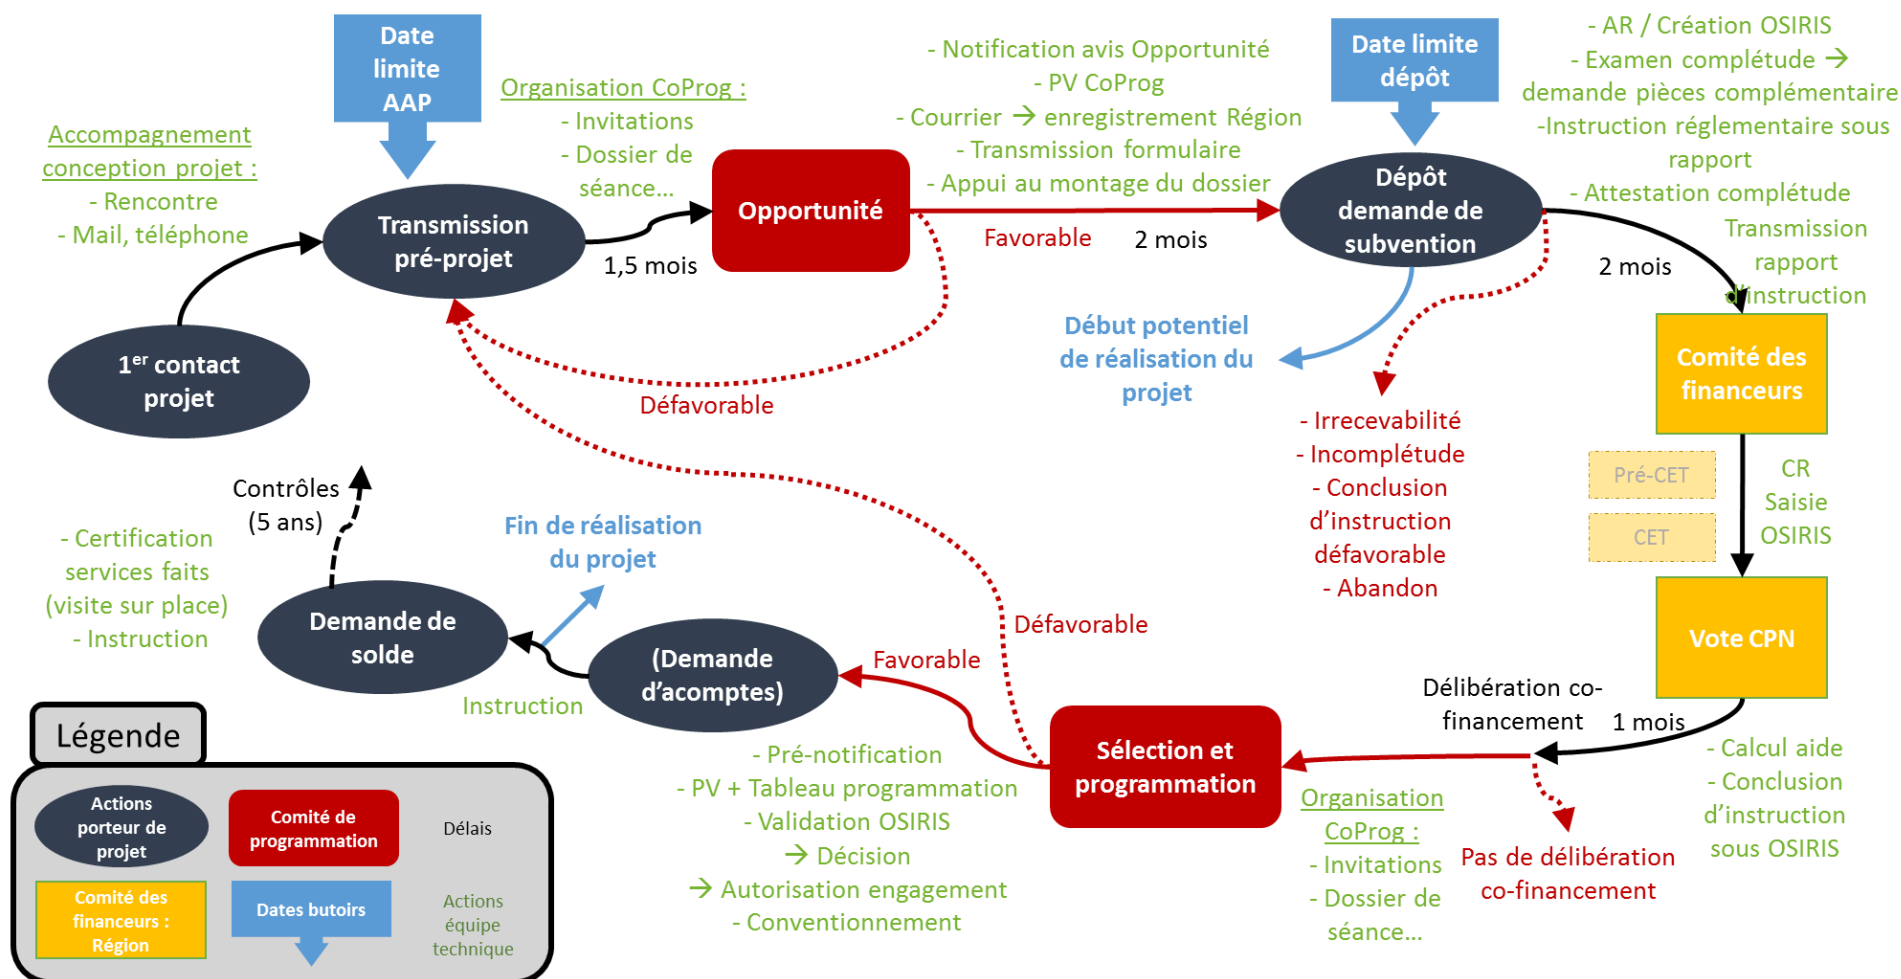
Date limite AAP

Accompagnement conception projet :
- Rencontre
- Mail, téléphone

Organisation CoProg :
- Invitations
- Dossier de séance…

- Notification avis Opportunité
- PV CoProg
- Courrier → enregistrement Région
- Transmission formulaire
- Appui au montage du dossier

Date limite dépôt

- AR / Création OSIRIS
- Examen complétude → demande pièces complémentaire
-Instruction réglementaire sous rapport
- Attestation complétude
Transmission rapport d'instruction

Transmission pré-projet

1,5 mois

Opportunité

Favorable

2 mois

Dépôt demande de subvention

2 mois

$1^{er}$ contact projet

Défavorable

Début potentiel de réalisation du projet

- Irrecevabilité
- Incomplétude
- Conclusion d'instruction défavorable
- Abandon

Comité des financeurs

Pré-CET

CET

CR
Saisie
OSIRIS

Contrôles (5 ans)

Fin de réalisation du projet

- Certification services faits (visite sur place)
- Instruction

Demande de solde

Instruction

(Demande d'acomptes)

Favorable

Défavorable

Vote CPN

Délibération co-financement

1 mois

Légende

Actions porteur de projet

Comité de programmation

Délais

Comité des financeurs : Région

Dates butoirs

Actions équipe technique

- Pré-notification
- PV + Tableau programmation
- Validation OSIRIS
→ Décision
→ Autorisation engagement
- Conventionnement

Sélection et programmation

Organisation CoProg :
- Invitations
- Dossier de séance…

Pas de délibération co-financement

- Calcul aide
- Conclusion d'instruction sous OSIRIS